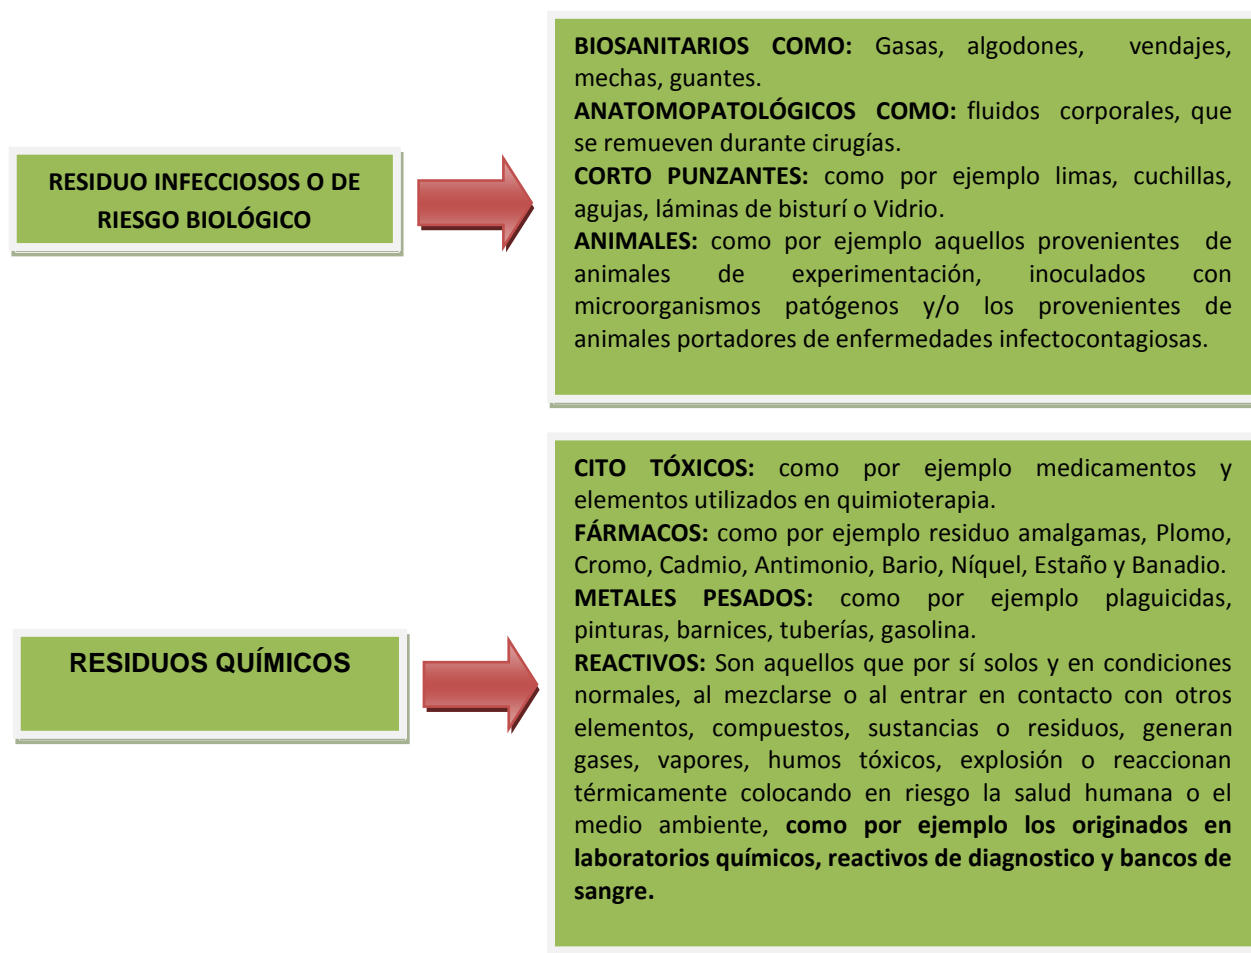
RESIDUO INFECCIOSOS O DE RIESGO BIOLÓGICO

BIOSANITARIOS COMO: Gasas, algodones, vendajes, mechas, guantes.
ANATOMOPATOLÓGICOS COMO: fluidos corporales, que se remueven durante cirugías.
CORTO PUNZANTES: como por ejemplo limas, cuchillas, agujas, láminas de bisturí o Vidrio.
ANIMALES: como por ejemplo aquellos provenientes de animales de experimentación, inoculados con microorganismos patógenos y/o los provenientes de animales portadores de enfermedades infectocontagiosas.

RESIDUOS QUÍMICOS

CITO TÓXICOS: como por ejemplo medicamentos y elementos utilizados en quimioterapia.
FÁRMACOS: como por ejemplo residuo amalgamas, Plomo, Cromo, Cadmio, Antimonio, Bario, Níquel, Estaño y Banadio.
METALES PESADOS: como por ejemplo plaguicidas, pinturas, barnices, tuberías, gasolina.
REACTIVOS: Son aquellos que por sí solos y en condiciones normales, al mezclarse o al entrar en contacto con otros elementos, compuestos, sustancias o residuos, generan gases, vapores, humos tóxicos, explosión o reaccionan térmicamente colocando en riesgo la salud humana o el medio ambiente, como por ejemplo los originados en laboratorios químicos, reactivos de diagnostico y bancos de sangre.